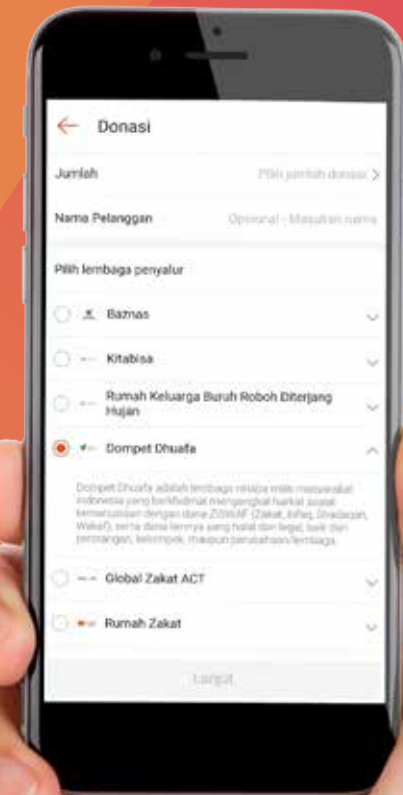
Donasi

Jumlah
Pilih jumlah donasi >

Nama Pelanggan
Opsional - Masukan nama

Pilih lembaga penyalur

Bazmas

Kitabisa

Rumah Keluarga Buruh Roboh Diterjang Hujan

Dompet Dhuafa

Dompet Dhuafa adalah lembaga nirlaba milik masyarakat Indonesia yang berkhidmat mengangkat harkat sosial kemanusiaan dengan dana ZISWAF (Zakat, Infaq, Shadaqah, Wakaf), serta dana lainnya yang halal dan legal, baik dari perorangan, kelompok, maupun perusahaan/lembaga.

Global Zakat ACT

Rumah Zakat

Lanjut